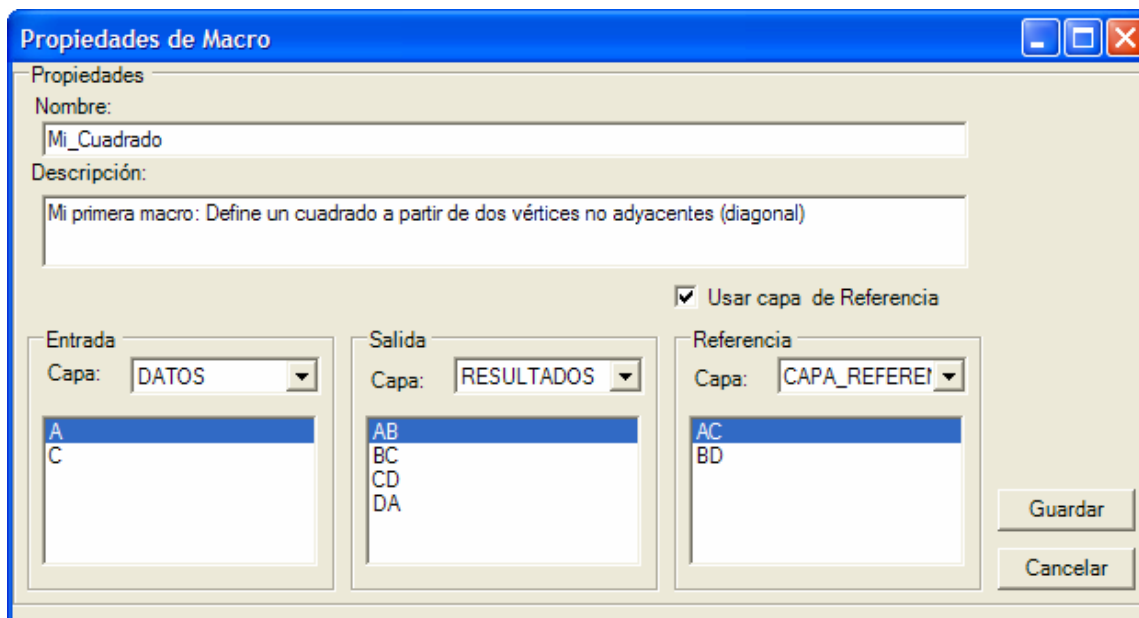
Propiedades de Macro

Propiedades

Nombre:

Mi_Cuadrado

Descripción:

Mi primera macro: Define un cuadrado a partir de dos vértices no adyacentes (diagonal)

Usar capa de Referencia

Entrada

Capa: DATOS

A
C

Salida

Capa: RESULTADOS

AB
BC
CD
DA

Referencia

Capa: CAPA_REFEREI

AC
BD

Guardar

Cancelar